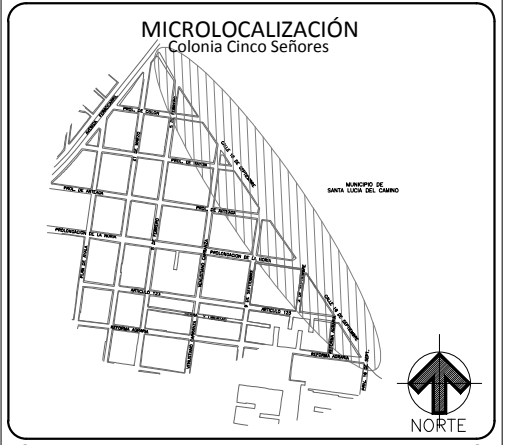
MICROLOCALIZACIÓN
Colonia Cinco Señores

MUNICIPIO DE SANTA LUCIA DEL CAMINO

PROL. DE ANTEQUERA
PROLONGACION DE LA NORIA
PROLONGACION DE LA NORIA
ARTICULO 123
ARTICULO 123
REFORMA AGRARIA
REFORMA AGRARIA
CALLE 16 DE SEPTIEMBRE
CALLE 16 DE SEPTIEMBRE
PROL. DE ANTEQUERA
PROL. DE CRESPO
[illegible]

NORTE